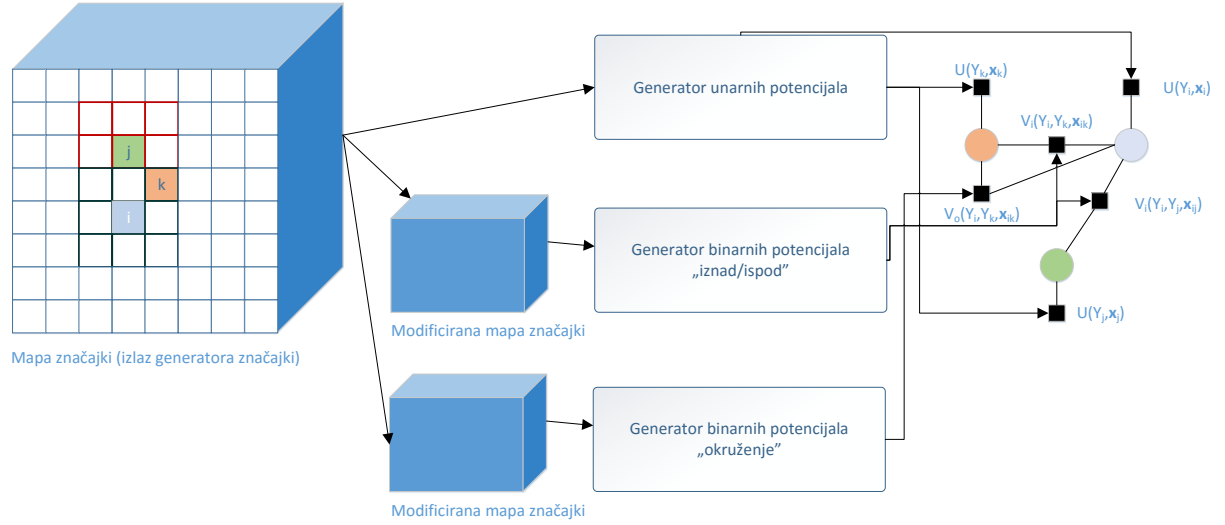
j
k
i

Mapa značajki (izlaz generatora značajki)

Generator unarnih potencijala

Modificirana mapa značajki

Generator binarnih potencijala „iznad/ispod"

Modificirana mapa značajki

Generator binarnih potencijala „okruženje"

$U(Y_k,\mathbf{x}_k)$

$U(Y_i,\mathbf{x}_i)$

$V_i(Y_i,Y_k,\mathbf{x}_{ik})$

$V_o(Y_i,Y_k,\mathbf{x}_{ik})$

$V_i(Y_i,Y_j,\mathbf{x}_{ij})$

$U(Y_j,\mathbf{x}_j)$